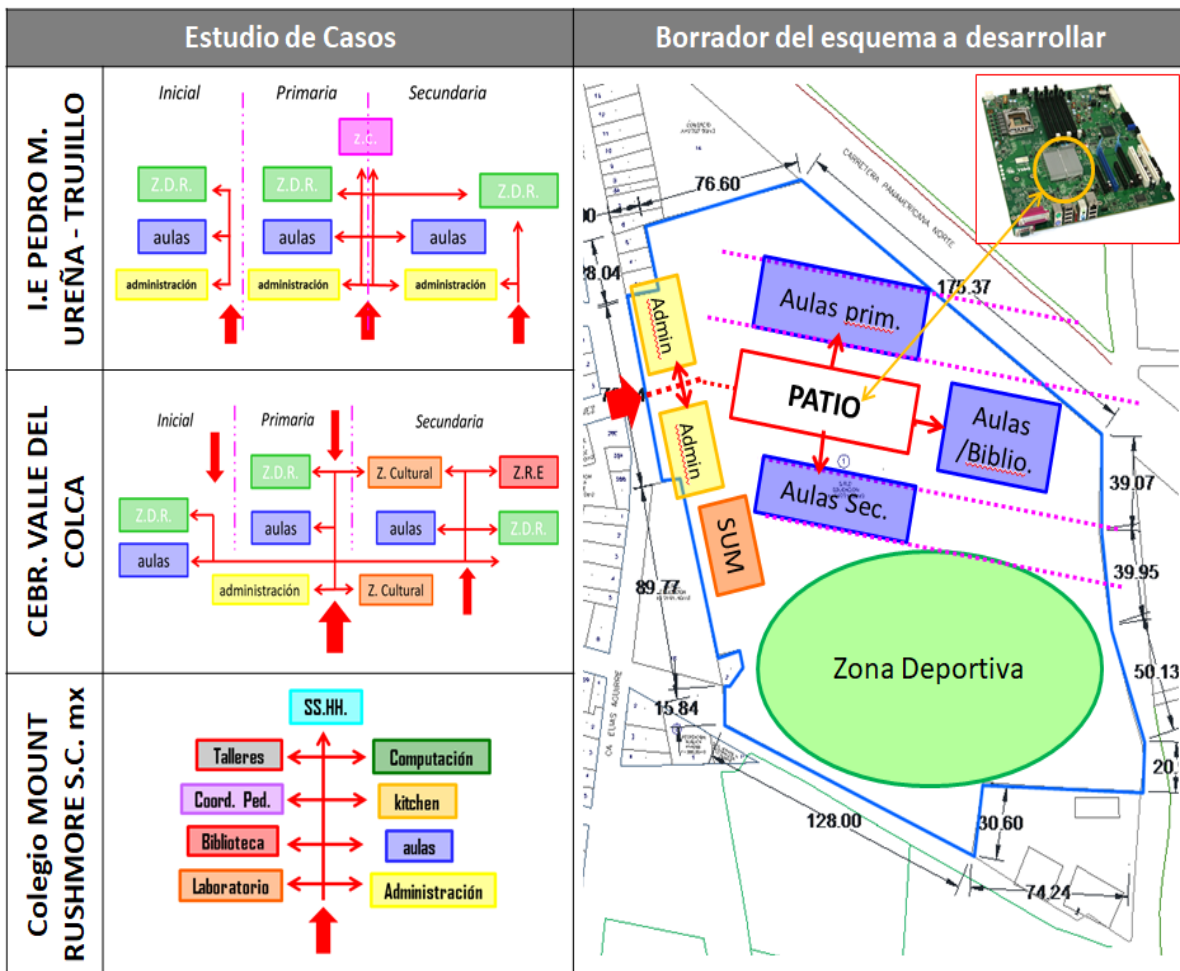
| Estudio de Casos | | Borrador del esquema a desarrollar |
|---|---|---|
| I.E PEDRO M. UREÑA - TRUJILLO | Inicial Primaria Secundaria Z.C. Z.D.R. Z.D.R. Z.D.R. aulas aulas aulas administración administración administración | |
| CEBR. VALLE DEL COLCA | Inicial Primaria Secundaria Z.D.R. Z. Cultural Z.R.E Z.D.R. aulas aulas Z.D.R. aulas administración Z. Cultural | |
| Colegio MOUNT RUSHMORE S.C. mx | SS.HH. Talleres Computación Coord. Ped. kitchen Biblioteca aulas Laboratorio Administración | |

CARRETERA PANAMERICANA NORTE

76.60

175.37

8.04

Admin.

Aulas prim.

PATIO

Aulas /Biblio.

Admin.

Aulas Sec.

39.07

SUM

39.95

89.77

Zona Deportiva

50.13

15.84

CA. ELIAS AGUIRRE

20.

128.00

30.60

74.24